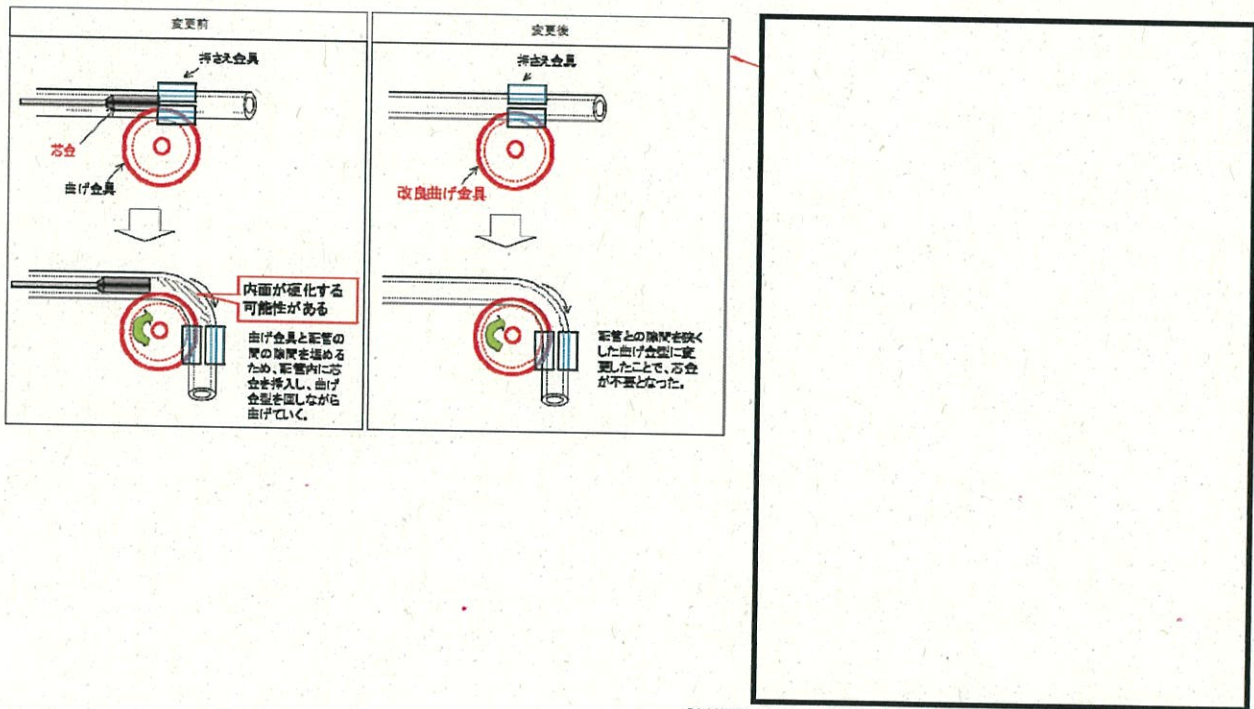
変更前

押さえ金具

芯金

曲げ金具

内面が硬化する可能性がある

曲げ金具と配管の間の隙間を埋めるため、配管内に芯金を挿入し、曲げ金型を回しながら曲げていく。

変更後

押さえ金具

改良曲げ金具

配管との隙間を狭くした曲げ金型に変更したことで、芯金が不要となった。